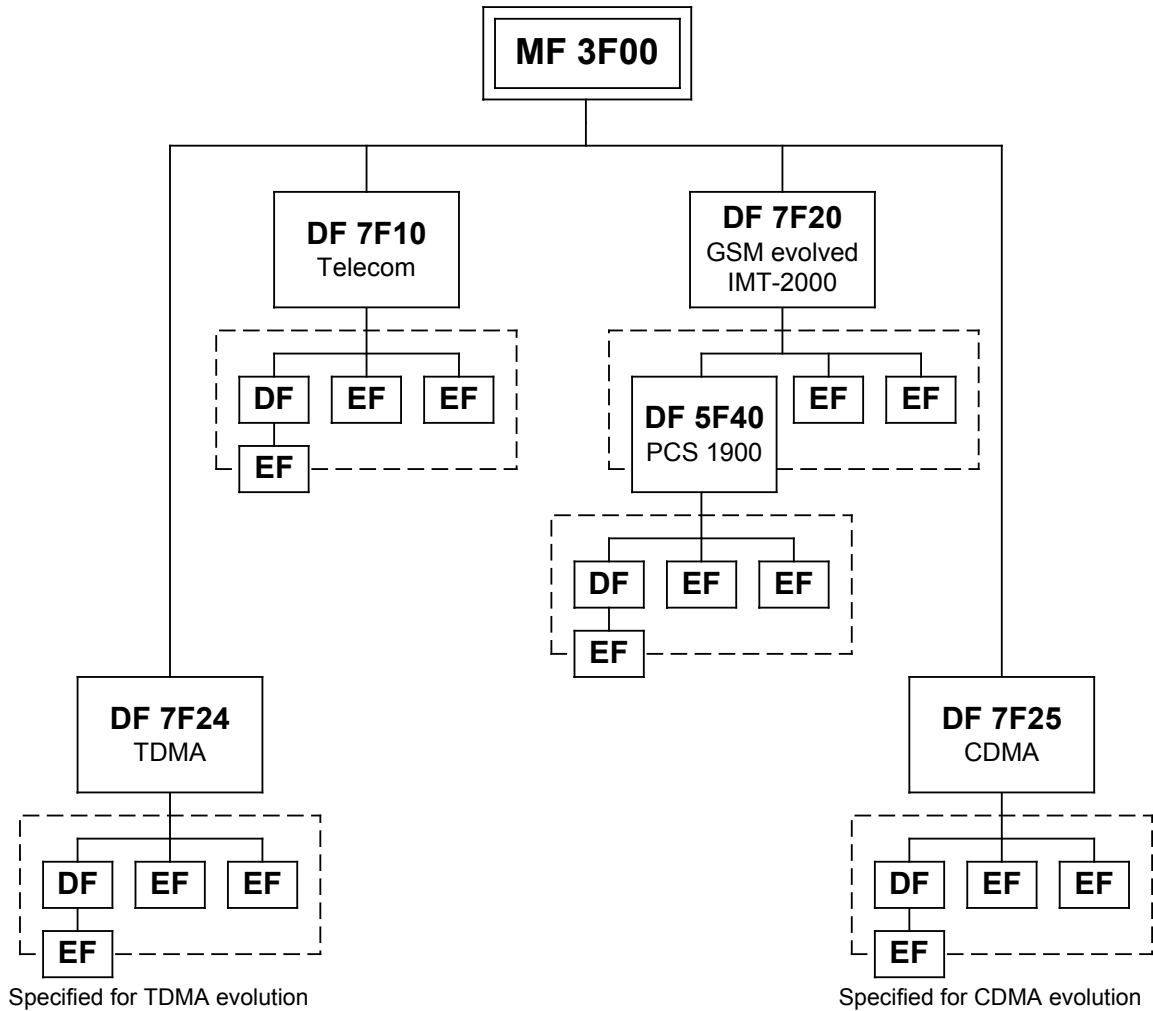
MF 3F00

DF 7F10
Telecom

DF EF EF
EF

DF 7F20
GSM evolved
IMT-2000

DF 5F40
PCS 1900

EF EF

DF EF EF
EF

DF 7F24
TDMA

DF EF EF
EF

Specified for TDMA evolution

DF 7F25
CDMA

DF EF EF
EF

Specified for CDMA evolution